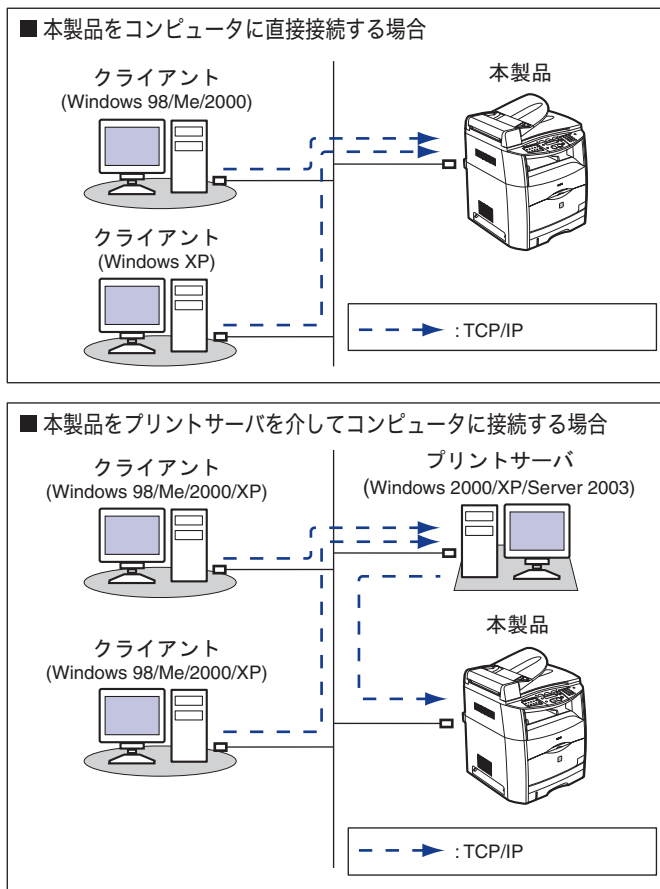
■本製品をコンピュータに直接接続する場合

クライアント
(Windows 98/Me/2000)

本製品

クライアント
(Windows XP)

: TCP/IP

■本製品をプリントサーバを介してコンピュータに接続する場合

クライアント
(Windows 98/Me/2000/XP)

プリントサーバ
(Windows 2000/XP/Server 2003)

本製品

クライアント
(Windows 98/Me/2000/XP)

: TCP/IP